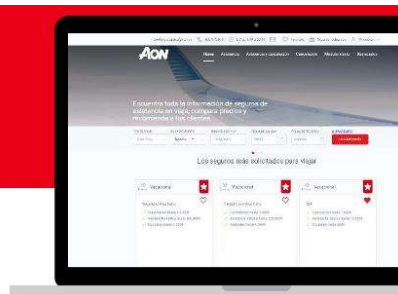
AON

Home Asistencia Asistencia y cancelación Corporativo Mis reservas Contacto

Encuentra toda la información de seguros de asistencia en viaje, compara precios y recomienda a tus clientes.

Los seguros más solicitados para viajar

Vacacional

Vacacional

Vacacional